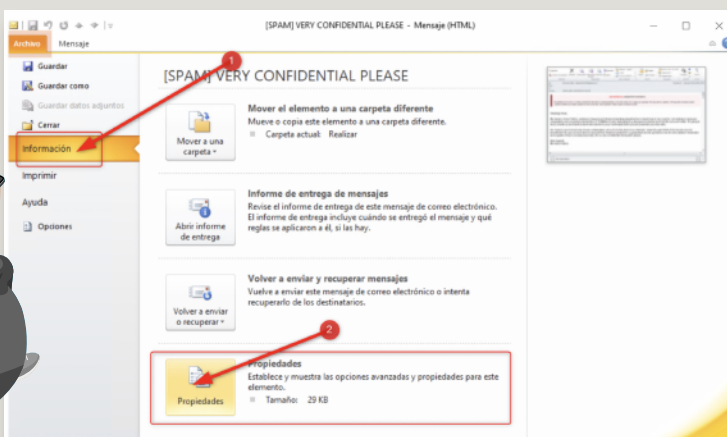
[SPAM] VERY CONFIDENTIAL PLEASE - Mensaje (HTML)

Archivo
Mensaje

Guardar
Guardar como
Guardar datos adjuntos
Cerrar
Información
Imprimir
Ayuda
Opciones

1

[SPAM] VERY CONFIDENTIAL PLEASE

Mover a una carpeta
Mover el elemento a una carpeta diferente
Mueve o copia este elemento a una carpeta diferente.
Carpeta actual: Realizar

Abrir informe de entrega
Informe de entrega de mensajes
Revise el informe de entrega de este mensaje de correo electrónico. El informe de entrega incluye cuándo se entregó el mensaje y qué reglas se aplicaron a él, si las hay.

Volver a enviar o recuperar
Volver a enviar y recuperar mensajes
Vuelve a enviar este mensaje de correo electrónico o intenta recuperarlo de los destinatarios.

2

Propiedades
Propiedades
Establece y muestra las opciones avanzadas y propiedades para este elemento.
Tamaño: 29 KB